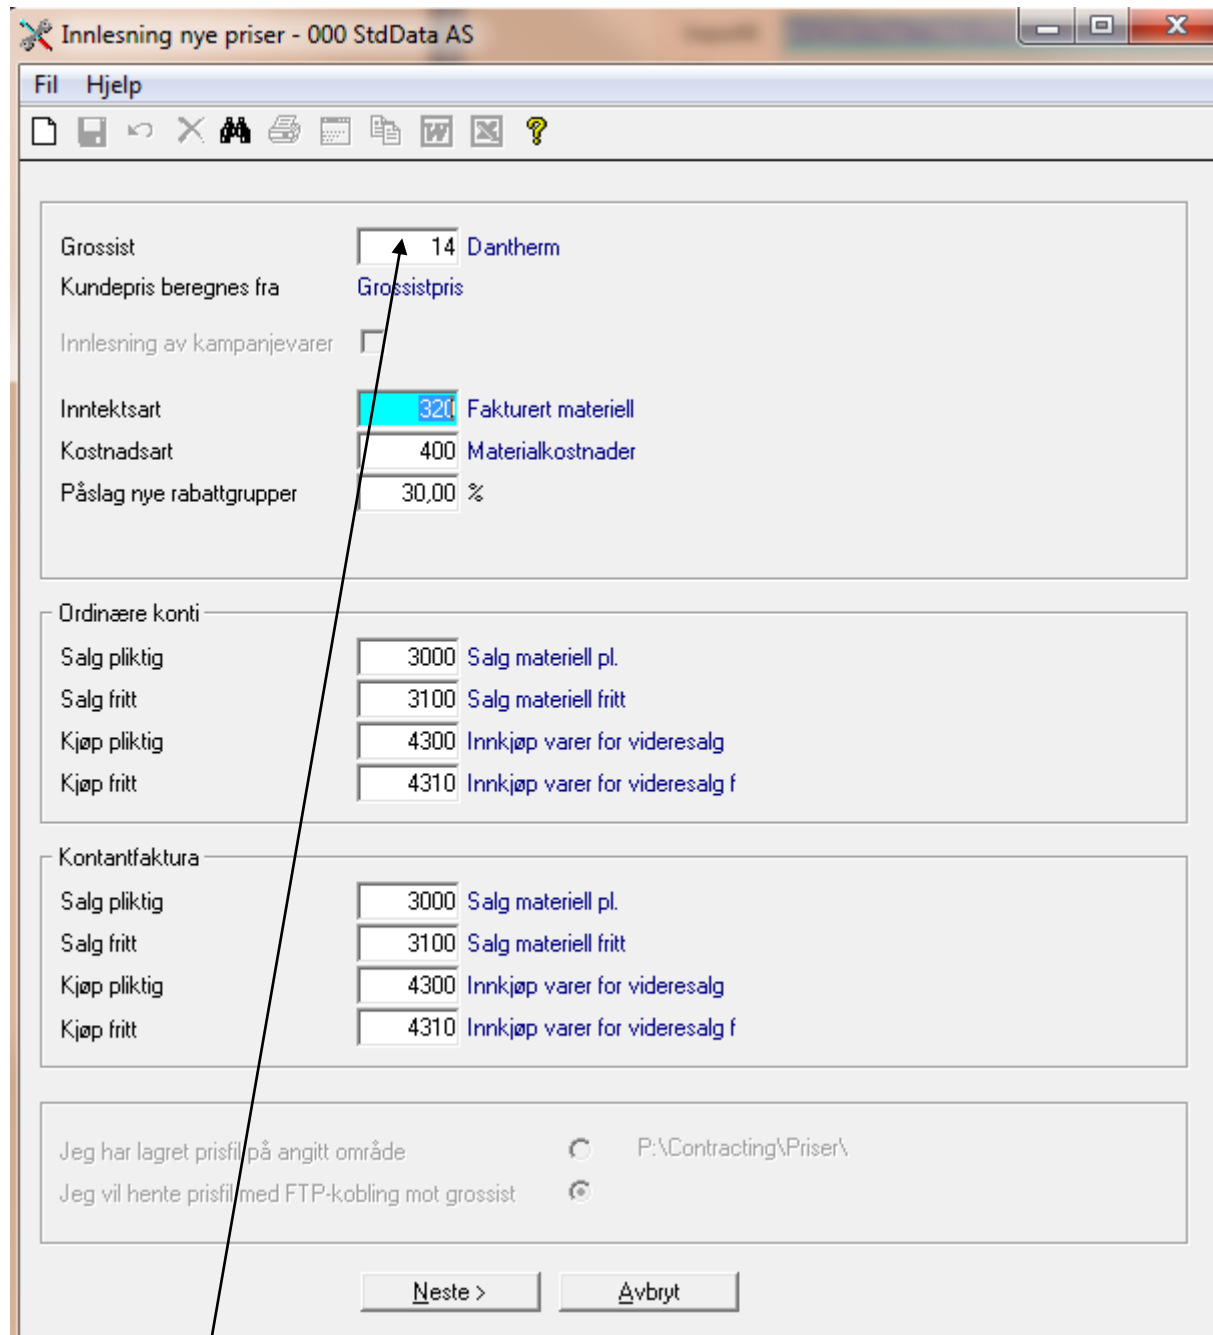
Innlesning nye priser - 000 StdData AS

Fil Hjelp

Grossist 14 Dantherm
Kundepris beregnes fra Grossistpris
Innlesning av kampanjevarer
Inntektsart 320 Fakturert materiell
Kostnadsart 400 Materialkostnader
Påslag nye rabattgrupper 30,00 %

Ordinære konti
Salg pliktig 3000 Salg materiell pl.
Salg fritt 3100 Salg materiell fritt
Kjøp pliktig 4300 Innkjøp varer for videresalg
Kjøp fritt 4310 Innkjøp varer for videresalg f

Kontantfaktura
Salg pliktig 3000 Salg materiell pl.
Salg fritt 3100 Salg materiell fritt
Kjøp pliktig 4300 Innkjøp varer for videresalg
Kjøp fritt 4310 Innkjøp varer for videresalg f

Jeg har lagret prisfil på angitt område P:\Contracting\Priser\
Jeg vil hente prisfil med FTP-kobling mot grossist

Neste > Avbryt